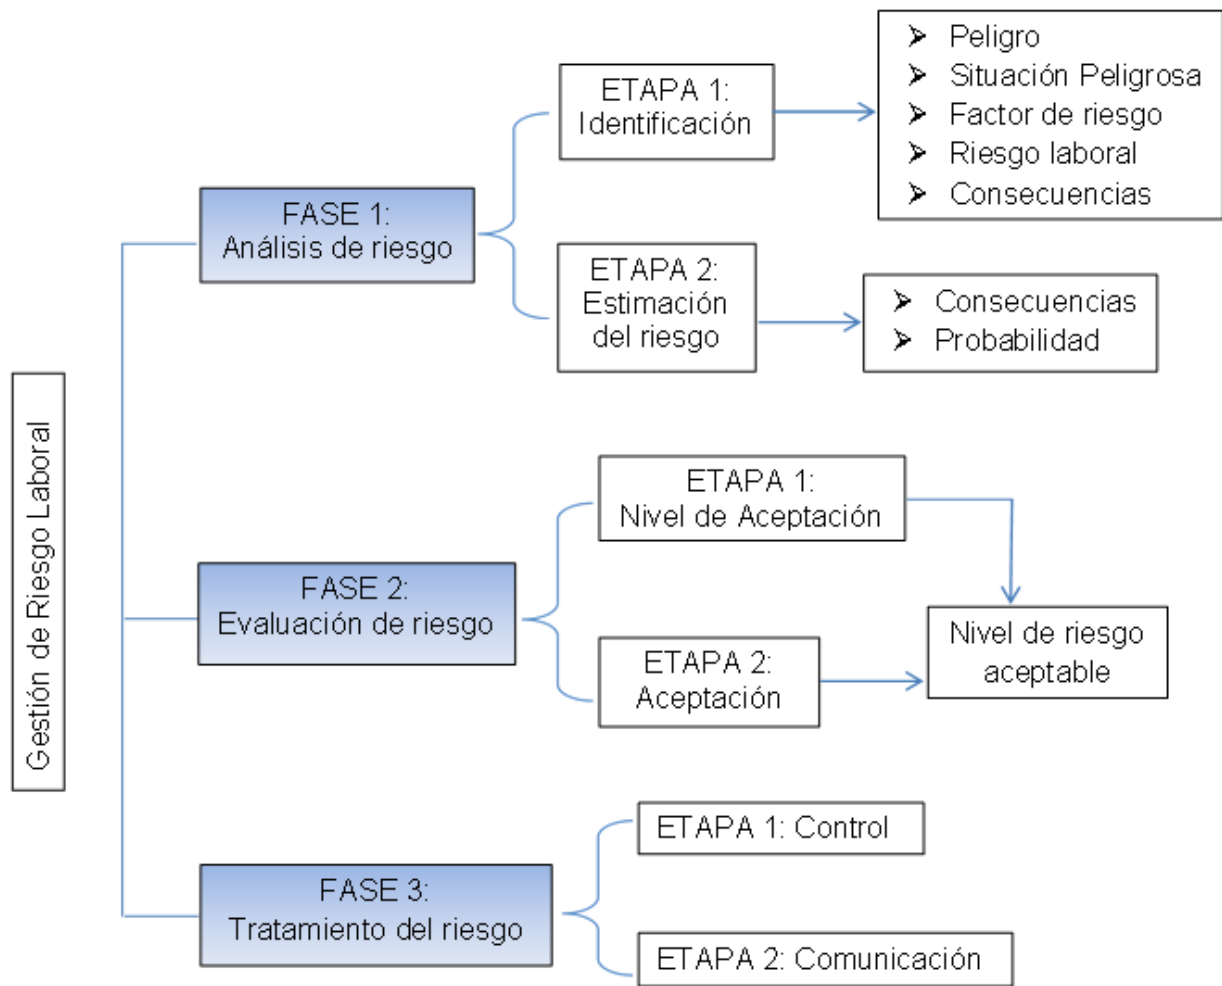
Gestión de Riesgo Laboral

FASE 1:
Análisis de riesgo

ETAPA 1:
Identificación

- Peligro
- Situación Peligrosa
- Factor de riesgo
- Riesgo laboral
- Consecuencias

ETAPA 2:
Estimación
del riesgo

- Consecuencias
- Probabilidad

FASE 2:
Evaluación de riesgo

ETAPA 1:
Nivel de Aceptación

ETAPA 2:
Aceptación

Nivel de riesgo
aceptable

FASE 3:
Tratamiento del riesgo

ETAPA 1: Control

ETAPA 2: Comunicación